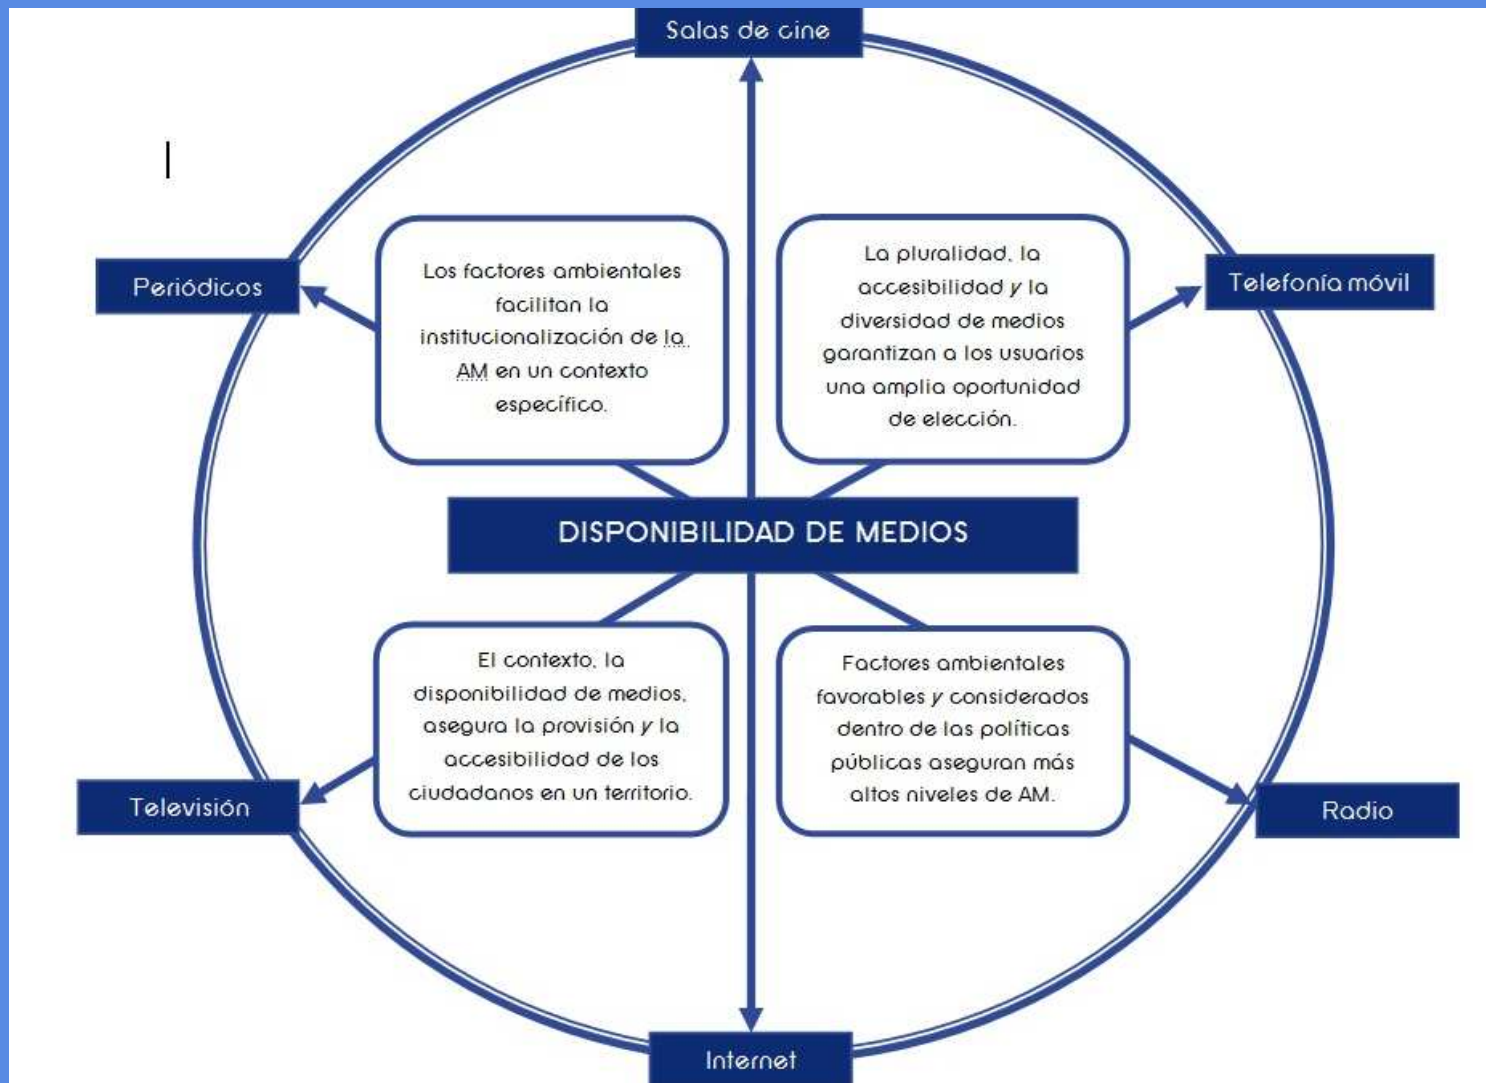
Salas de cine

Periódicos

Telefonía móvil

Los factores ambientales facilitan la institucionalización de la AM en un contexto específico.

La pluralidad, la accesibilidad y la diversidad de medios garantizan a los usuarios una amplia oportunidad de elección.

DISPONIBILIDAD DE MEDIOS

El contexto, la disponibilidad de medios, asegura la provisión y la accesibilidad de los ciudadanos en un territorio.

Factores ambientales favorables y considerados dentro de las políticas públicas aseguran más altos niveles de AM.

Televisión

Radio

Internet